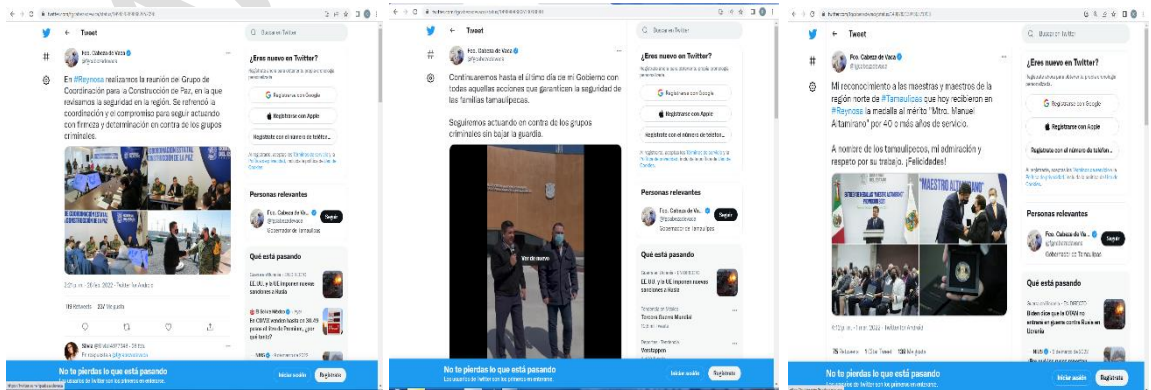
Tweet

Fco. Cabeza de Vaca

En #Reynosa realizamos la reunión del Grupo de Coordinación para la Construcción de Paz, en la que revisamos la seguridad en la región. Se refrendó la coordinación y el compromiso para seguir actuando con firmeza y determinación en contra de los grupos criminales.

Q Buscar en Twitter

¿Eres nuevo en Twitter?

Regístrate con Google

Regístrate con Apple

Regístrate con el número de teléfono

Personas relevantes

Fco. Cabeza de Va...

Gobernador de Tamaulipas

Seguir

Qué está pasando

EE.UU. y la UE imponen nuevas sanciones a Rusia

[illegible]

No te pierdas lo que está pasando

Los usuarios de Twitter son los primeros en enterarse.

Iniciar sesión

Regístrate

Tweet

Fco. Cabeza de Vaca

Continuaremos hasta el último día de mi Gobierno con todas aquellas acciones que garanticen la seguridad de las familias tamaulipecas.

Seguiremos actuando en contra de los grupos criminales sin bajar la guardia.

Ver de nuevo

Q Buscar en Twitter

¿Eres nuevo en Twitter?

Regístrate con Google

Regístrate con Apple

Regístrate con el número de teléfono

Personas relevantes

Fco. Cabeza de Vaca

Gobernador de Tamaulipas

Seguir

Qué está pasando

EE.UU. y la UE imponen nuevas sanciones a Rusia

Tercera Guerra Mundial

Verstappen

No te pierdas lo que está pasando

Los usuarios de Twitter son los primeros en enterarse.

Iniciar sesión

Regístrate

Tweet

Fco. Cabeza de Vaca

Mi reconocimiento a las maestras y maestros de la región norte de #Tamaulipas que hoy recibieron en #Reynosa la medalla al mérito "Mtro. Manuel Altamirano" por 40 o más años de servicio.

A nombre de los tamaulipecos, mi admiración y respeto por su trabajo. ¡Felicidades!

MAESTRO ALTAMIRANO

Q Buscar en Twitter

¿Eres nuevo en Twitter?

Regístrate con Google

Regístrate con Apple

Regístrate con el número de teléfono

Personas relevantes

Fco. Cabeza de Va...

Gobernador de Tamaulipas

Seguir

Qué está pasando

Biden dice que la OTAN no entrará en guerra contra Rusia en Ucrania

No te pierdas lo que está pasando

Los usuarios de Twitter son los primeros en enterarse.

Iniciar sesión

Regístrate